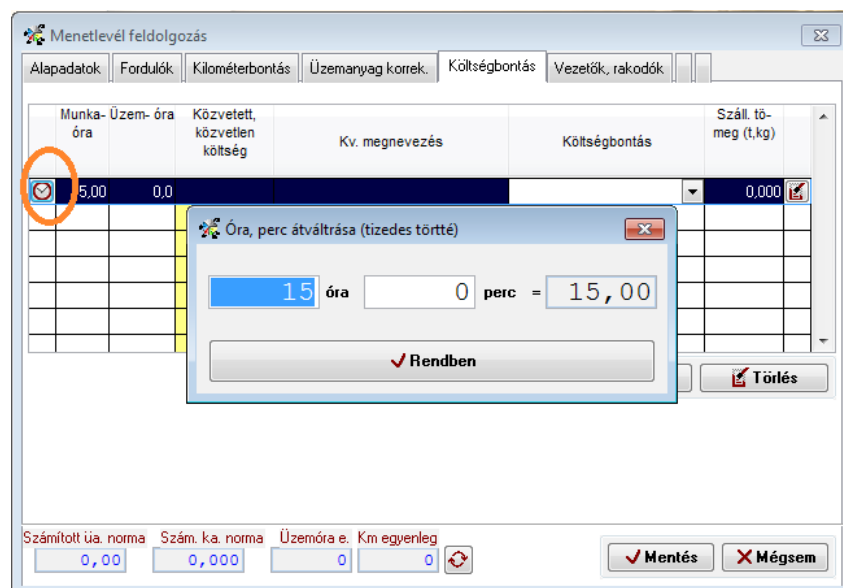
Menetlevél feldolgozás

Alapadatok | Fordulók | Kilométerbontás | Üzemanyag korrek. | Költségbontás | Vezetők, rakodók

| | Munka-óra | Üzem- óra | Közvetett, közvetlen költség | Kv. megnevezés | Költségbontás | Száll. tömeg (t,kg) | |
|---|---|---|---|---|---|---|---|
| | 5,00 | 0,0 | | | | 0,000 | |

Óra, perc átváltrása (tizedes törtté)

15 óra 0 perc = 15,00

Rendben

Törlés

Számított üa. norma 0,00
Szám. ka. norma 0,000
Üzemóra e. 0
Km egyenleg 0

Mentés
Mégsem